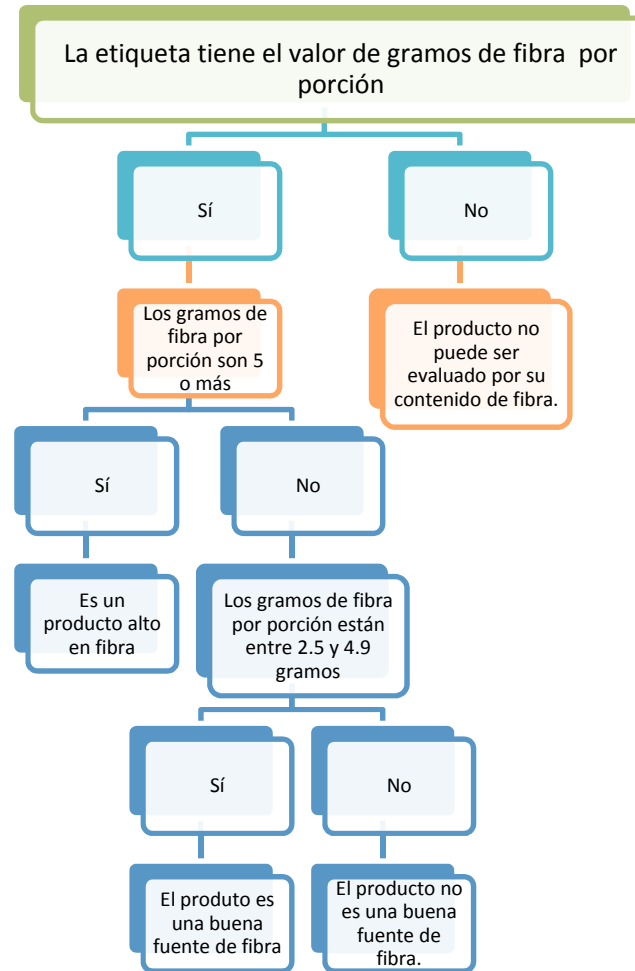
La etiqueta tiene el valor de gramos de fibra por porción

Sí

No

Los gramos de fibra por porción son 5 o más

El producto no puede ser evaluado por su contenido de fibra.

Sí

No

Es un producto alto en fibra

Los gramos de fibra por porción están entre 2.5 y 4.9 gramos

Sí

No

El produto es una buena fuente de fibra

El producto no es una buena fuente de fibra.